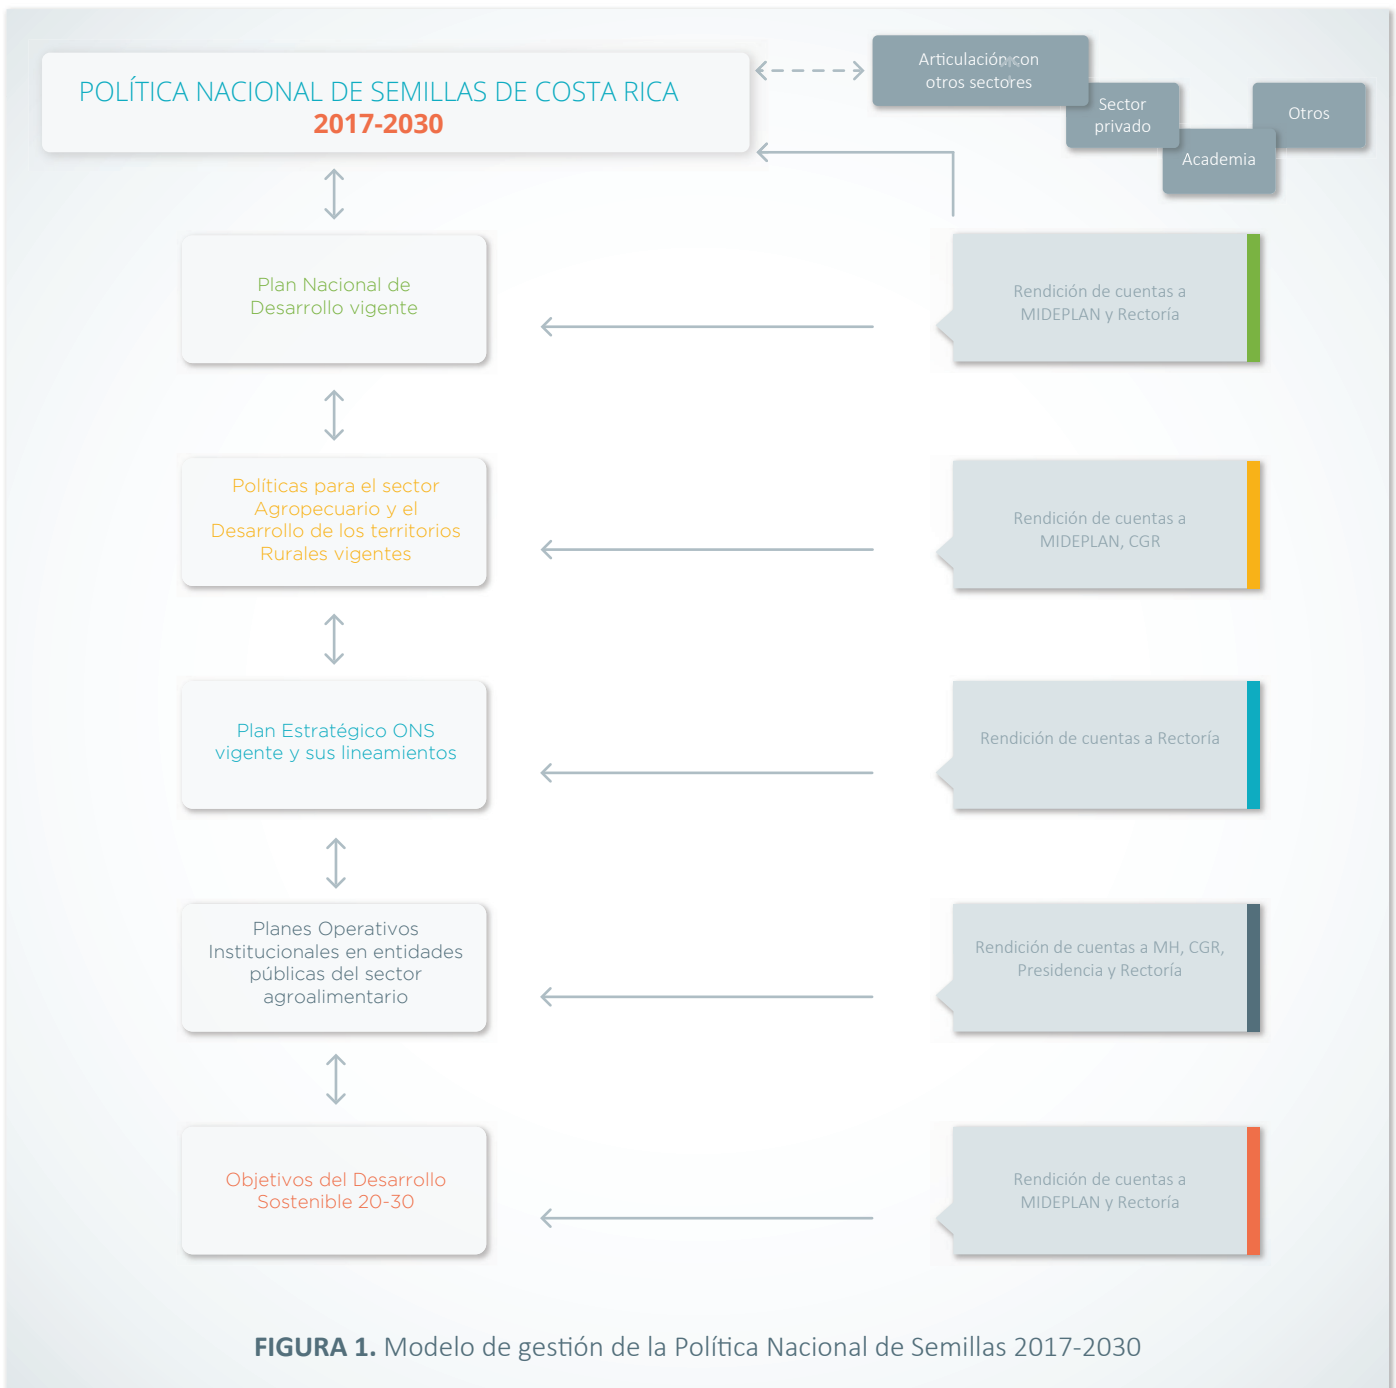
POLÍTICA NACIONAL DE SEMILLAS DE COSTA RICA
2017-2030

Articulación con otros sectores

Sector privado

Academia

Otros

Plan Nacional de Desarrollo vigente

Rendición de cuentas a MIDEPLAN y Rectoría

Políticas para el sector Agropecuario y el Desarrollo de los territorios Rurales vigentes

Rendición de cuentas a MIDEPLAN, CGR

Plan Estratégico ONS vigente y sus lineamientos

Rendición de cuentas a Rectoría

Planes Operativos Institucionales en entidades públicas del sector agroalimentario

Rendición de cuentas a MH, CGR, Presidencia y Rectoría

Objetivos del Desarrollo Sostenible 20-30

Rendición de cuentas a MIDEPLAN y Rectoría

FIGURA 1. Modelo de gestión de la Política Nacional de Semillas 2017-2030